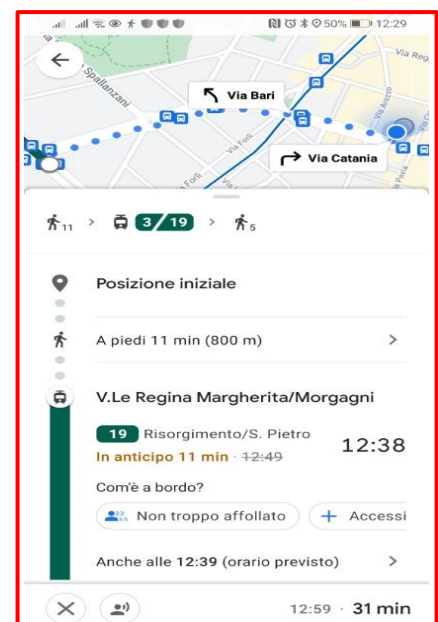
50% 12:29

Via Reg

Spallanzani

Via Bari

Via Catania

Via Forlì

Via Tiburtina

Via Ascoli

11 > 3 / 19 > 5

Posizione iniziale

A piedi 11 min (800 m) >

V.Le Regina Margherita/Morgagni

19 Risorgimento/S. Pietro

In anticipo 11 min · ~~12:49~~

12:38

Com'è a bordo?

Non troppo affollato

+ Accessi

Anche alle 12:39 (orario previsto) >

12:59 · 31 min